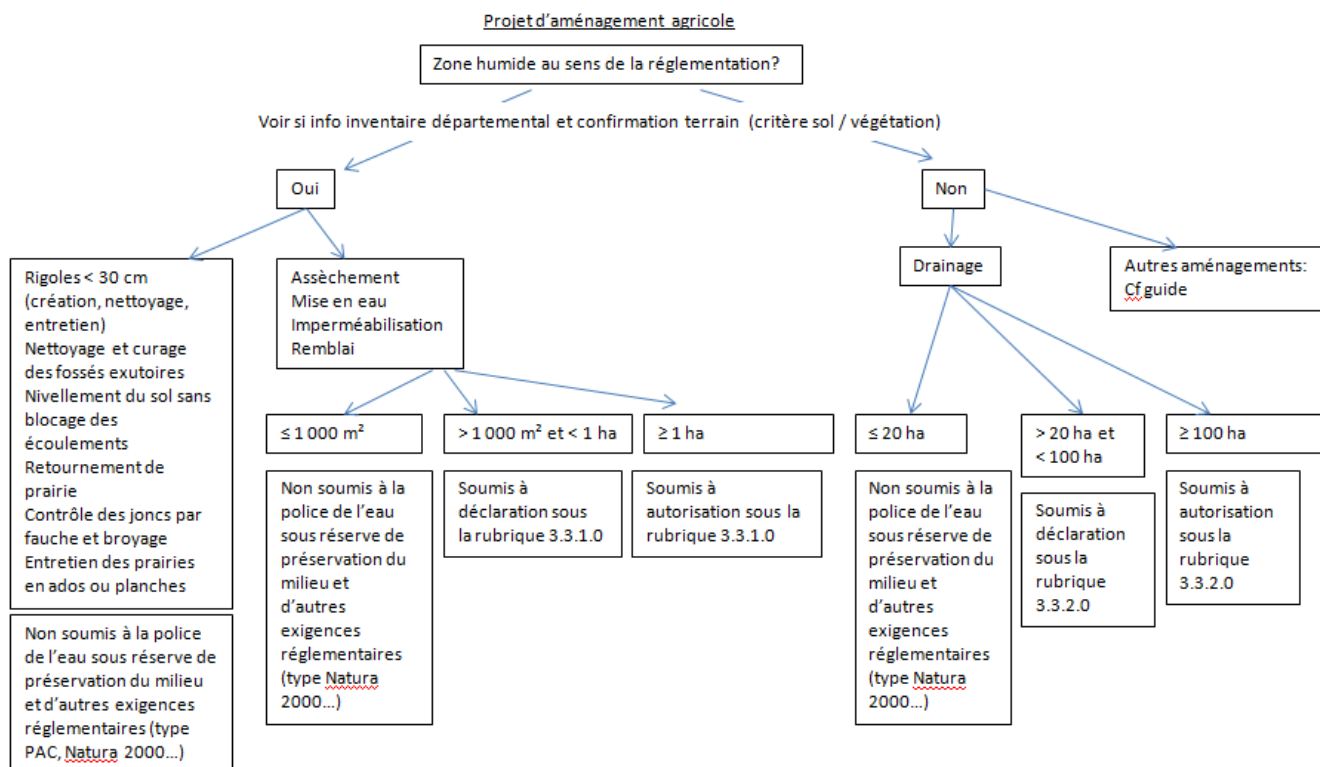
Projet d'aménagement agricole

Zone humide au sens de la réglementation?

Voir si info inventaire départemental et confirmation terrain (critère sol / végétation)

Oui

Non

Rigoles < 30 cm (création, nettoyage, entretien)
Nettoyage et curage des fossés exutoires
Nivellement du sol sans blocage des écoulements
Retournement de prairie
Contrôle des joncs par fauche et broyage
Entretien des prairies en ados ou planches

Non soumis à la police de l'eau sous réserve de préservation du milieu et d'autres exigences réglementaires (type PAC, Natura 2000…)

Assèchement
Mise en eau
Imperméabilisation
Remblai

≤ 1 000 m²

Non soumis à la police de l'eau sous réserve de préservation du milieu et d'autres exigences réglementaires (type Natura 2000…)

> 1 000 m² et < 1 ha

Soumis à déclaration sous la rubrique 3.3.1.0

≥ 1 ha

Soumis à autorisation sous la rubrique 3.3.1.0

Drainage

Autres aménagements: Cf guide

≤ 20 ha

Non soumis à la police de l'eau sous réserve de préservation du milieu et d'autres exigences réglementaires (type Natura 2000…)

> 20 ha et < 100 ha

Soumis à déclaration sous la rubrique 3.3.2.0

≥ 100 ha

Soumis à autorisation sous la rubrique 3.3.2.0